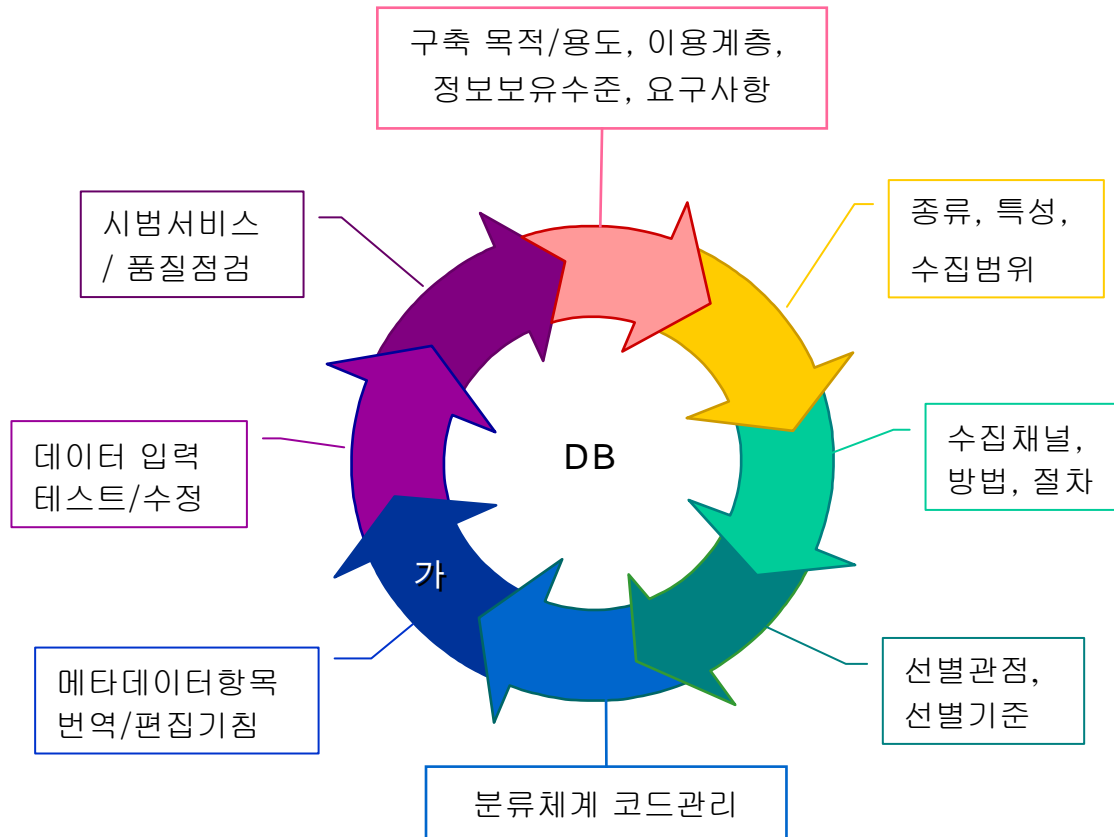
구축 목적/용도, 이용계층, 정보보유수준, 요구사항

종류, 특성, 수집범위

수집채널, 방법, 절차

선별관점, 선별기준

분류체계 코드관리

메타데이터항목 번역/편집기침

데이터 입력 테스트/수정

시범서비스 / 품질점검

DB

가